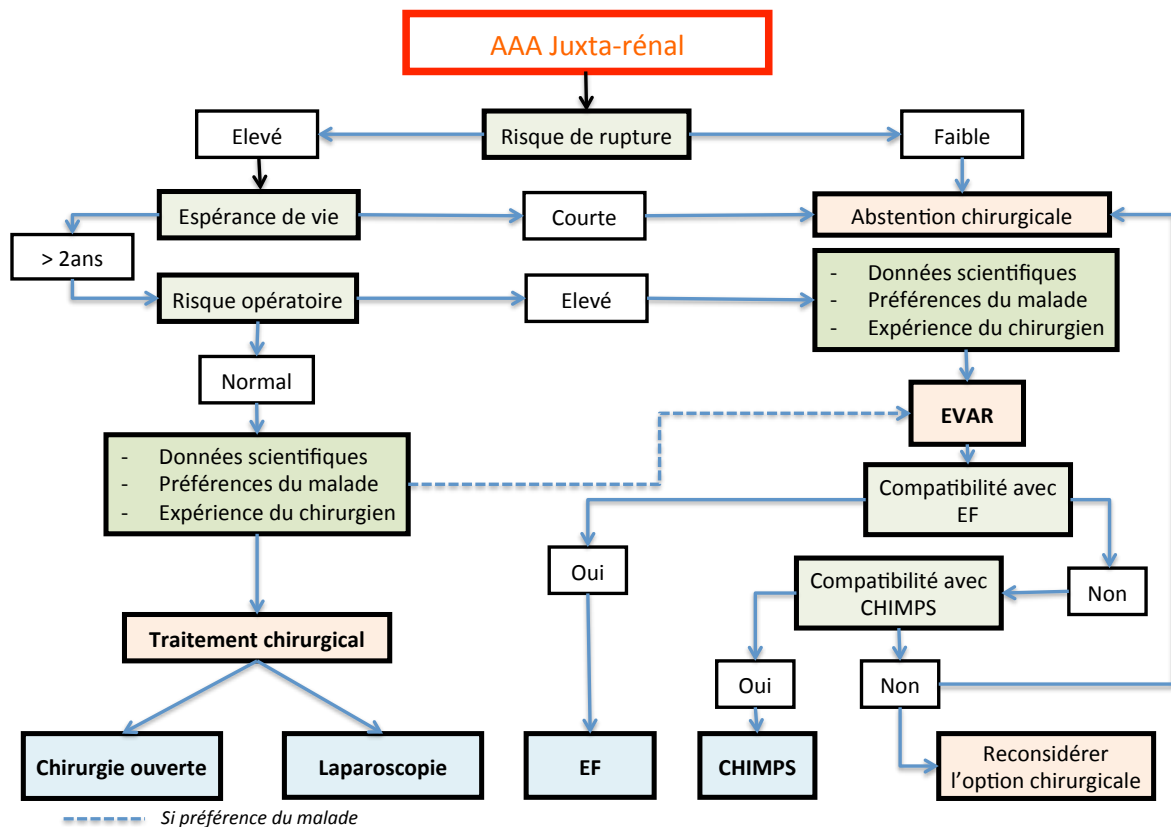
AAA Juxta-rénal

Risque de rupture

Elevé

Faible

Espérance de vie

Courte

Abstention chirurgicale

> 2ans

Risque opératoire

Elevé

- Données scientifiques
- Préférences du malade
- Expérience du chirurgien

Normal

EVAR

- Données scientifiques
- Préférences du malade
- Expérience du chirurgien

Compatibilité avec EF

Oui

Non

Compatibilité avec CHIMPS

Traitement chirurgical

Oui

Non

Reconsidérer l'option chirurgicale

Chirurgie ouverte

Laparoscopie

EF

CHIMPS

Si préférence du malade